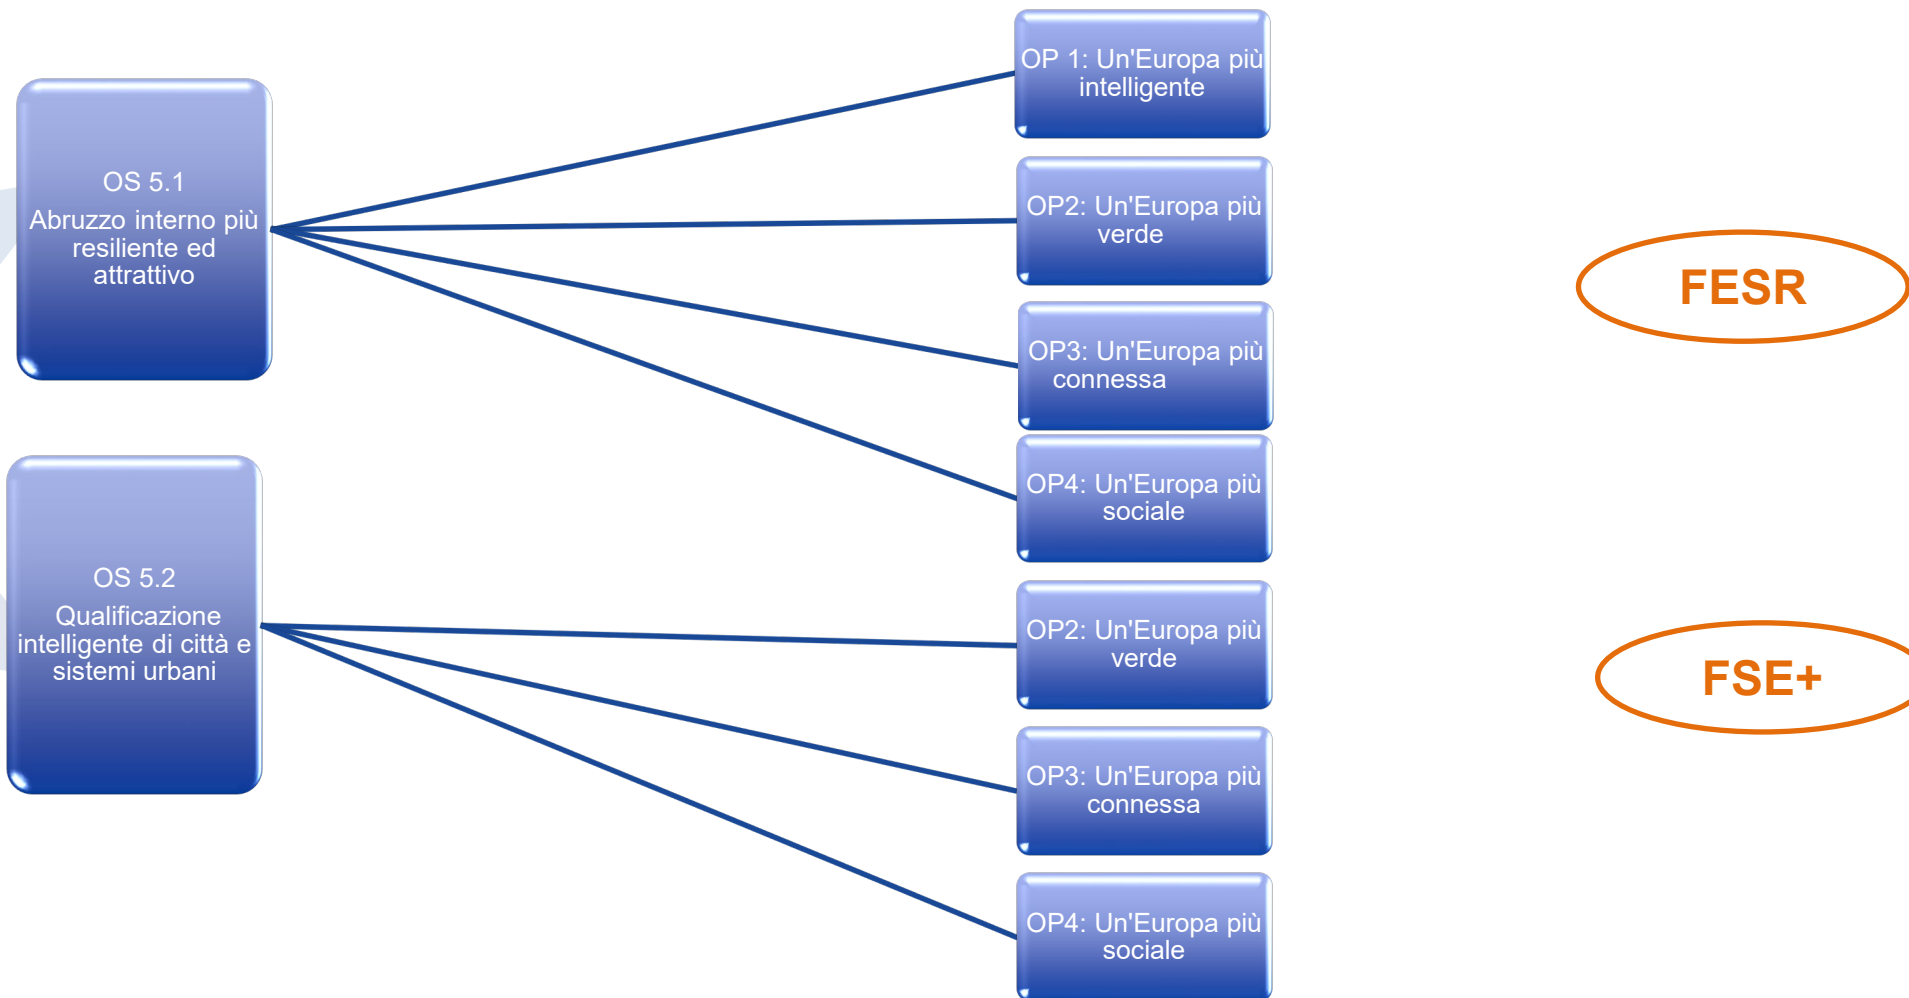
OS 5.1
Abruzzo interno più resiliente ed attrattivo

OP 1: Un'Europa più intelligente

OP2: Un'Europa più verde

OP3: Un'Europa più connessa

OP4: Un'Europa più sociale

FESR

OS 5.2
Qualificazione intelligente di città e sistemi urbani

OP2: Un'Europa più verde

OP3: Un'Europa più connessa

OP4: Un'Europa più sociale

FSE+